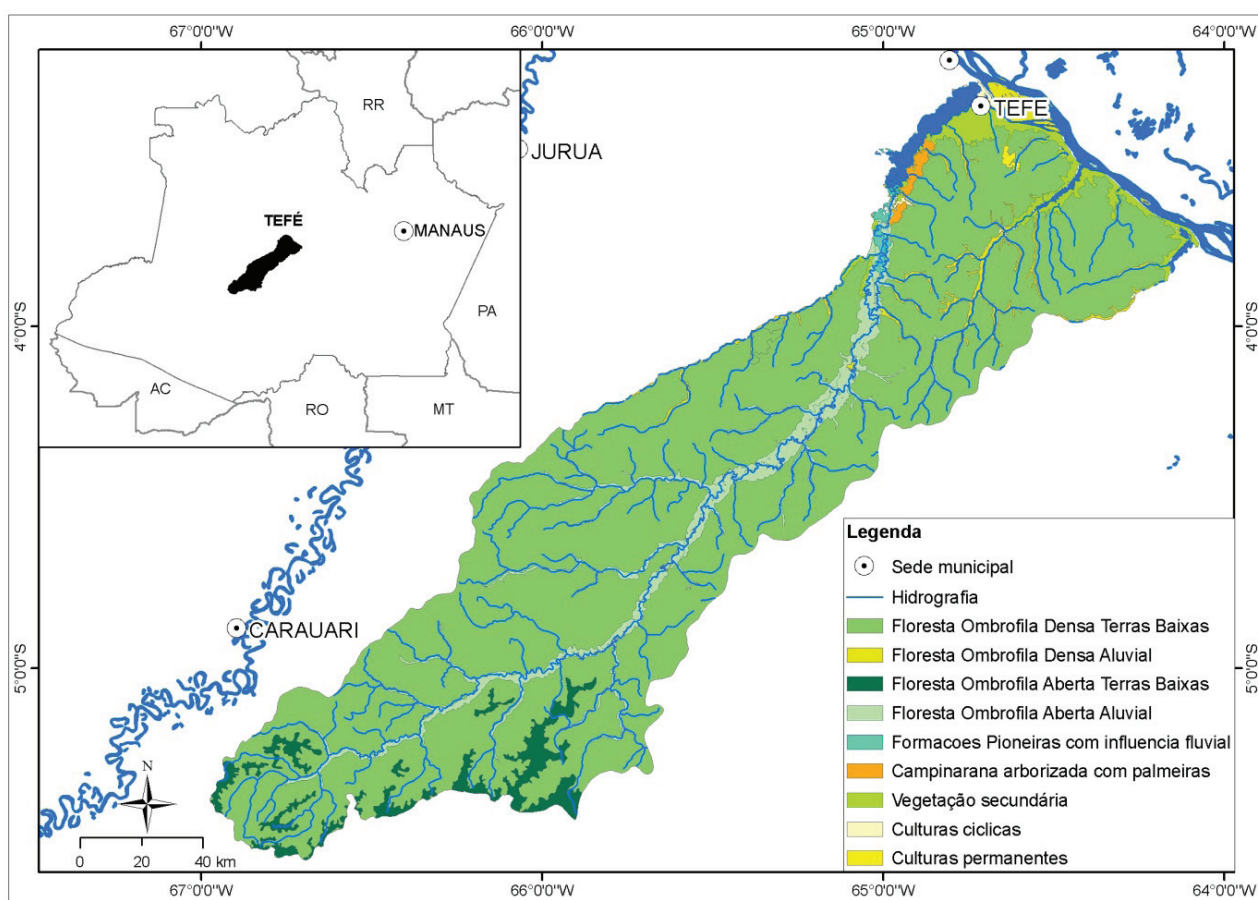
67°0'0"W 66°0'0"W 65°0'0"W 64°0'0"W

RR

TEFÉ

MANAUS

PA

AC

RO

MT

JURUA

TEFE

4°0'0"S

4°0'0"S

CARAUARI

5°0'0"S

5°0'0"S

N

0 20 40 km

Legenda

Sede municipal

Hidrografia

Floresta Ombrofila Densa Terras Baixas

Floresta Ombrofila Densa Aluvial

Floresta Ombrofila Aberta Terras Baixas

Floresta Ombrofila Aberta Aluvial

Formacoes Pioneiras com influencia fluvial

Campinarana arborizada com palmeiras

Vegetação secundária

Culturas ciclicas

Culturas permanentes

67°0'0"W 66°0'0"W 65°0'0"W 64°0'0"W